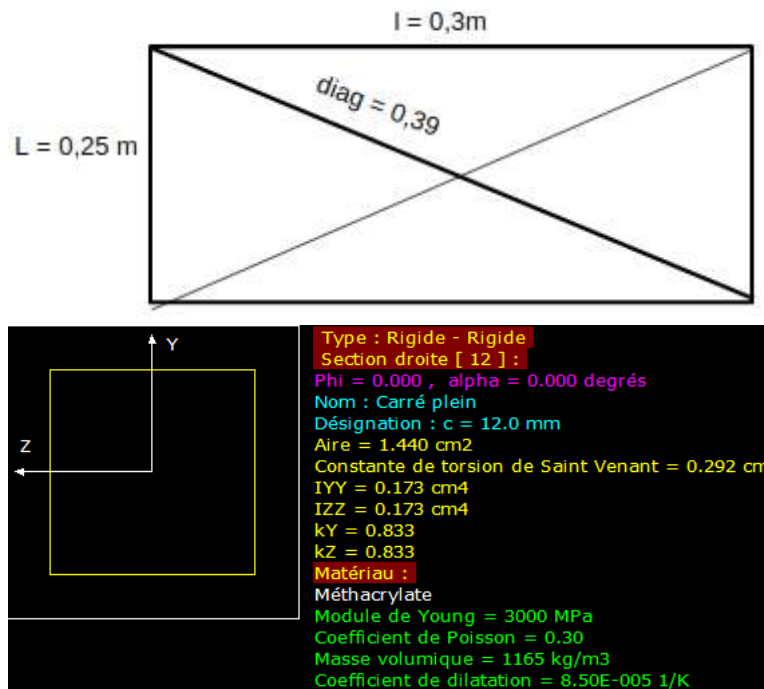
l = 0,3m

L = 0,25 m

diag = 0,39

Y

Z

Type : Rigide - Rigide
Section droite [ 12 ] :
Phi = 0.000 , alpha = 0.000 degrés
Nom : Carré plein
Désignation : c = 12.0 mm
Aire = 1.440 cm2
Constante de torsion de Saint Venant = 0.292 cm
IYY = 0.173 cm4
IZZ = 0.173 cm4
kY = 0.833
kZ = 0.833
Matériau :
Méthacrylate
Module de Young = 3000 MPa
Coefficient de Poisson = 0.30
Masse volumique = 1165 kg/m3
Coefficient de dilatation = 8.50E-005 1/K